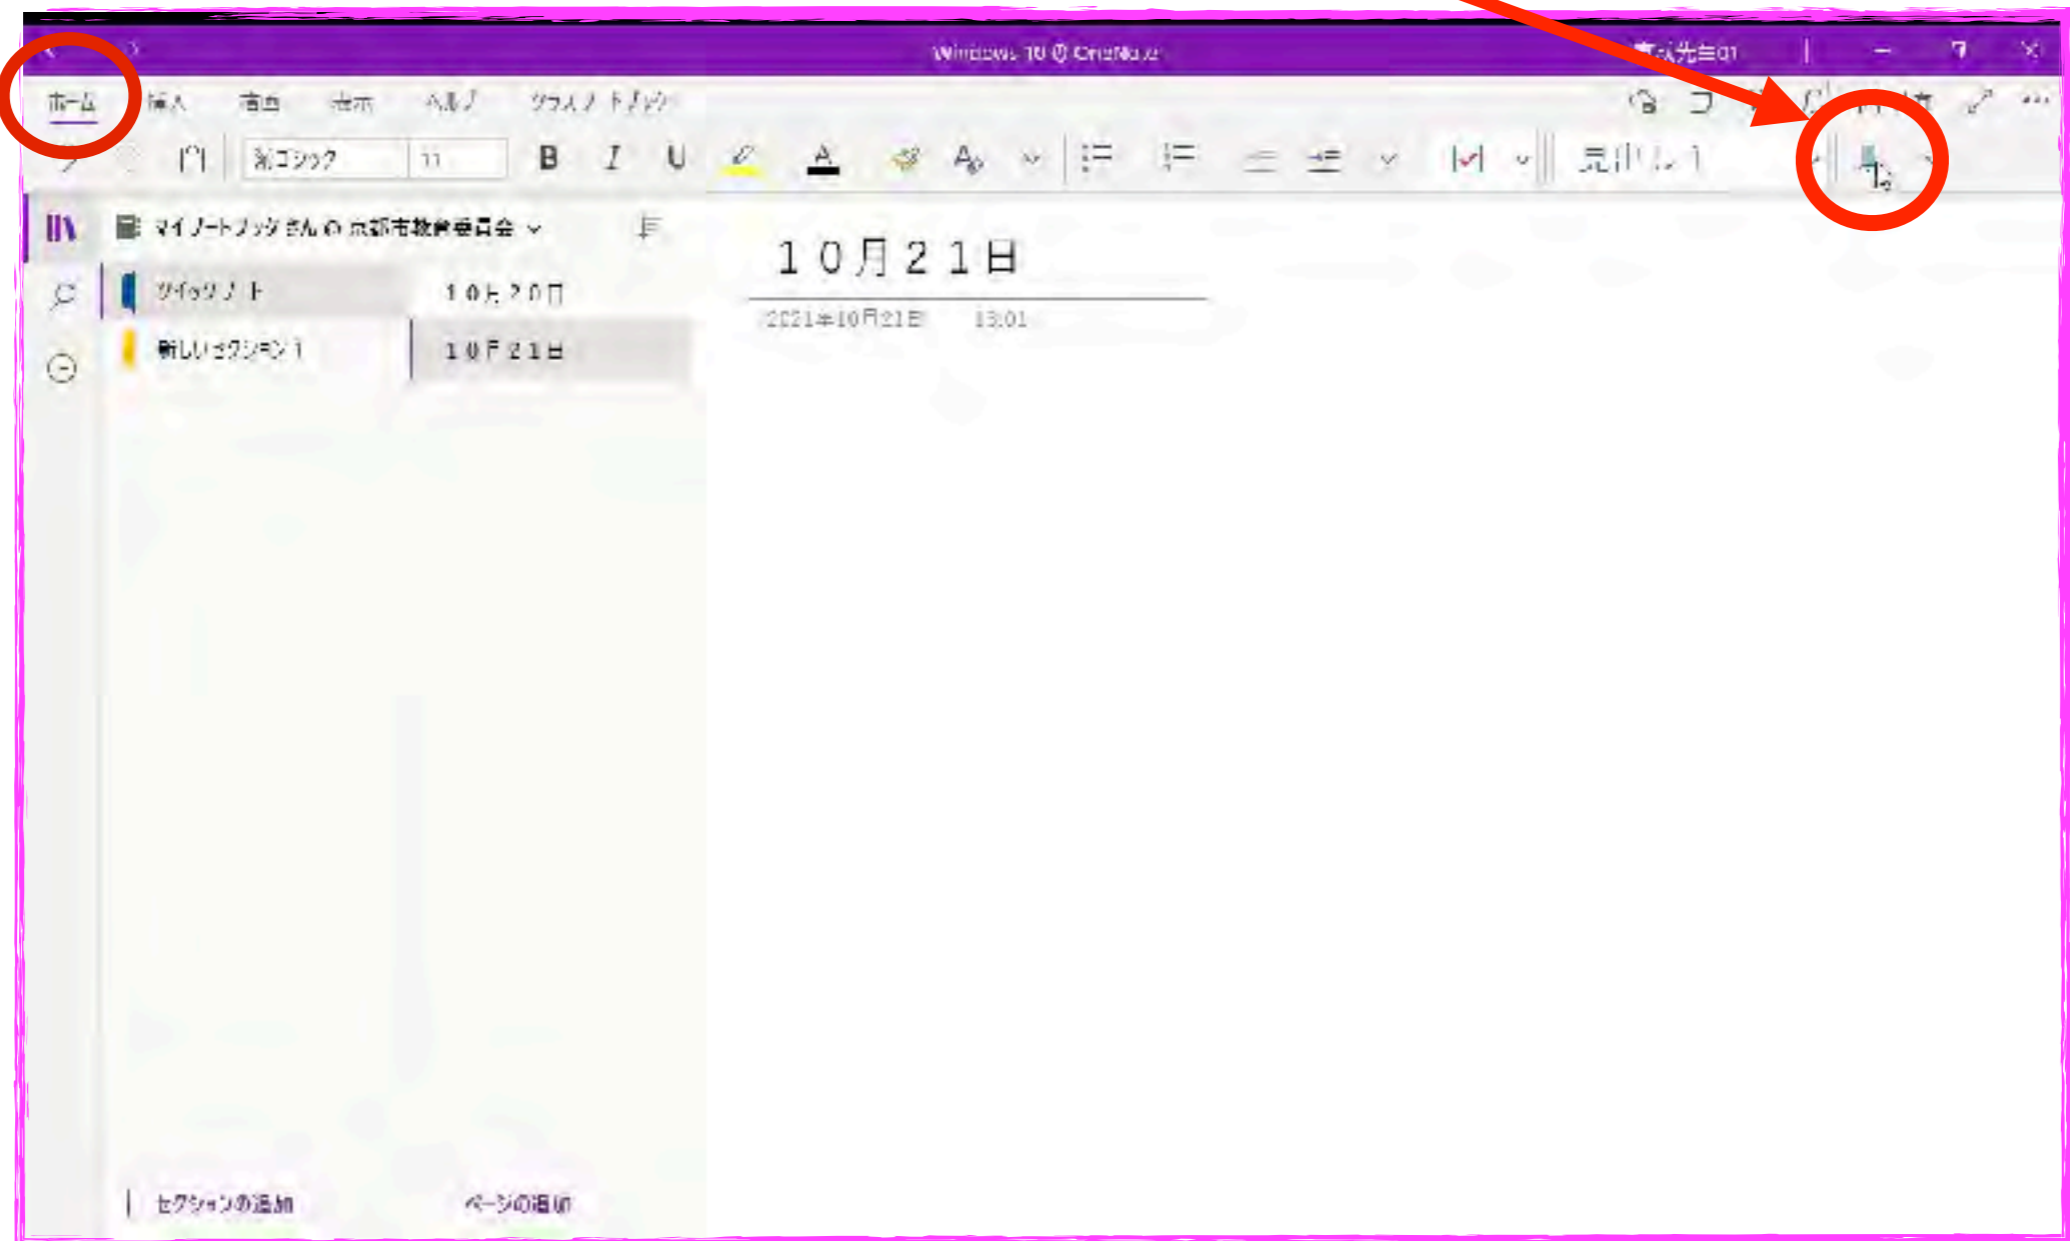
Windows 10 の OneNote

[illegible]先生01

ホーム 挿入 描画 表示 ヘルプ クラス ノートブック

游ゴシック 11

B I U

見出し 1

マイ ノートブック さん の 京都市教育委員会

クイック ノート

新しいセクション 1

10月20日

10月21日

10月21日

2021年10月21日 13:01

セクションの追加

ページの追加